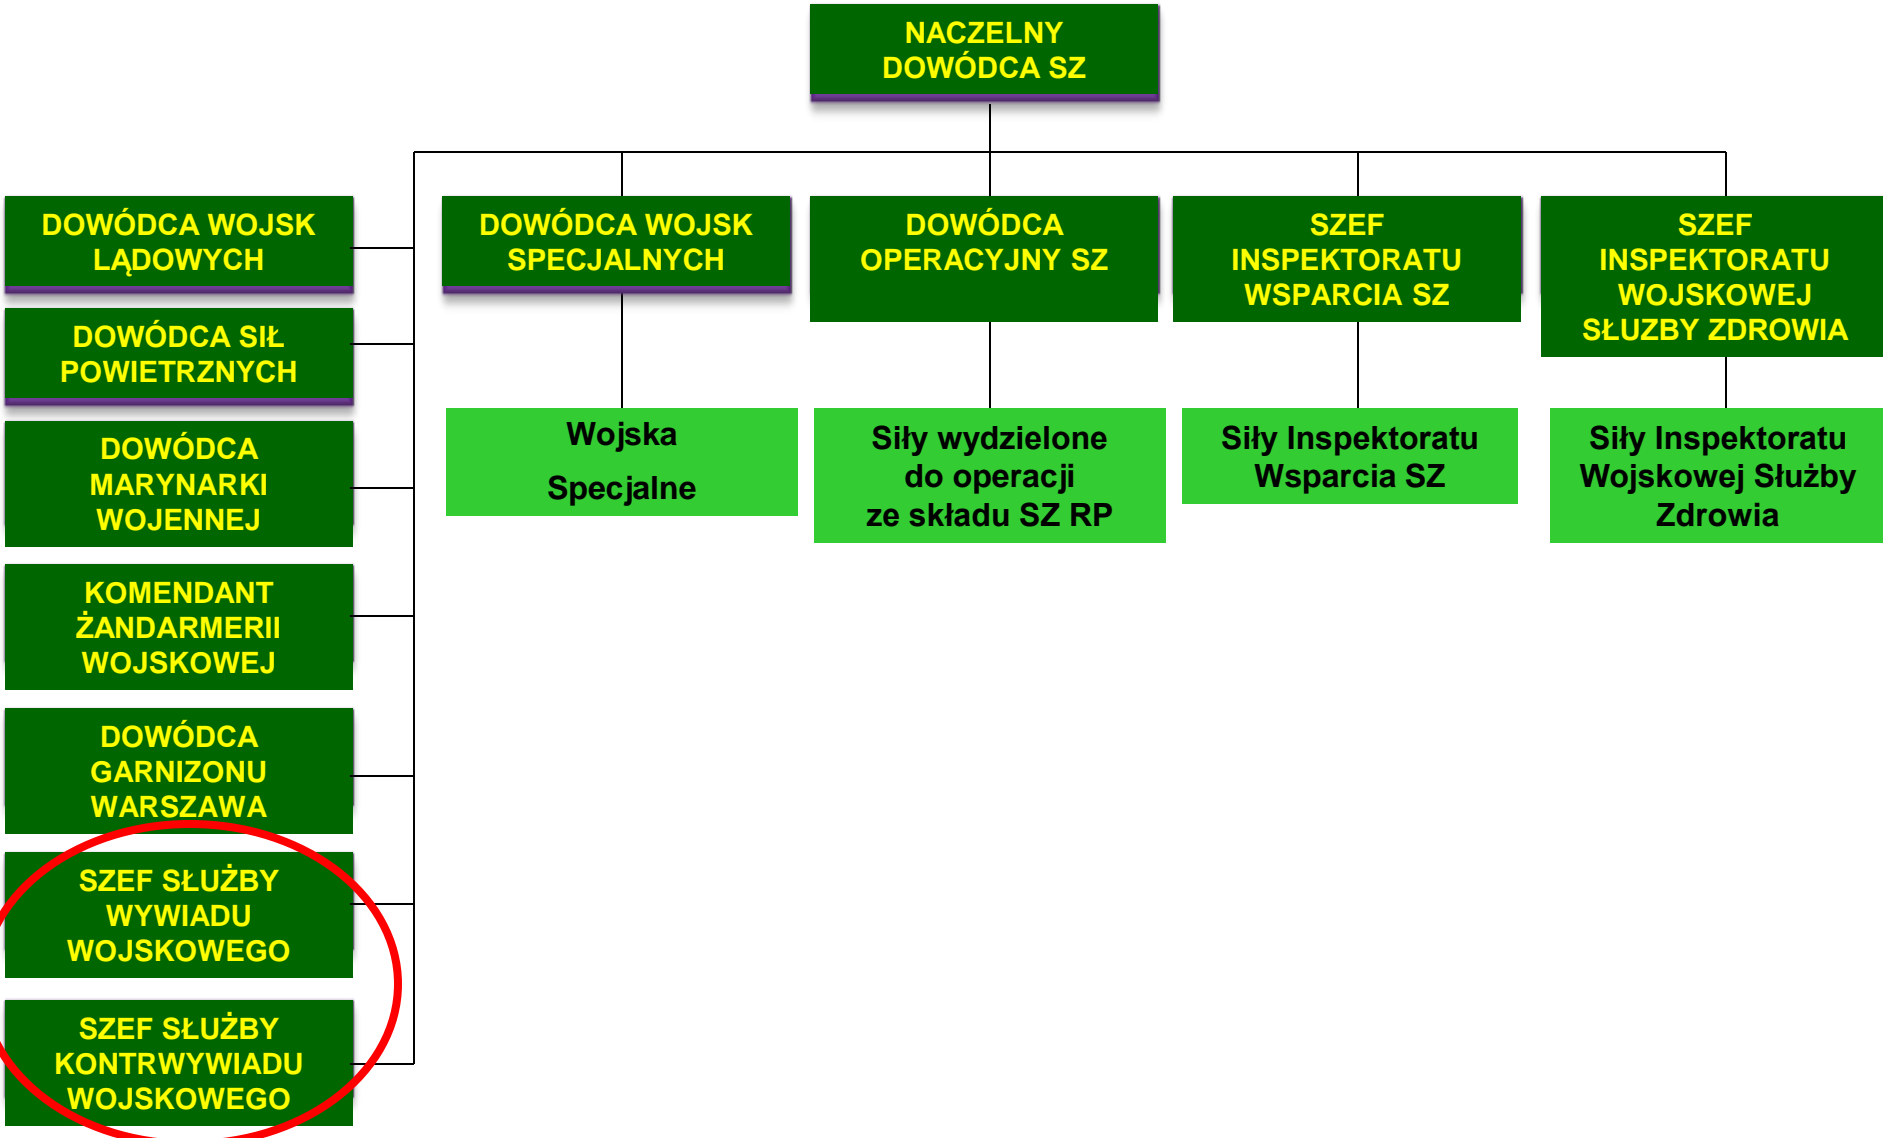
NACZELNY DOWÓDCA SZ

DOWÓDCA WOJSK LĄDOWYCH

DOWÓDCA SIŁ POWIETRZNYCH

DOWÓDCA MARYNARKI WOJENNEJ

KOMENDANT ŻANDARMERII WOJSKOWEJ

DOWÓDCA GARNIZONU WARSZAWA

SZEF SŁUŻBY WYWIADU WOJSKOWEGO

SZEF SŁUŻBY KONTRWYWIADU WOJSKOWEGO

DOWÓDCA WOJSK SPECJALNYCH

Wojska Specjalne

DOWÓDCA OPERACYJNY SZ

Siły wydzielone do operacji ze składu SZ RP

SZEF INSPEKTORATU WSPARCIA SZ

Siły Inspektoratu Wsparcia SZ

SZEF INSPEKTORATU WOJSKOWEJ SŁUZBY ZDROWIA

Siły Inspektoratu Wojskowej Służby Zdrowia